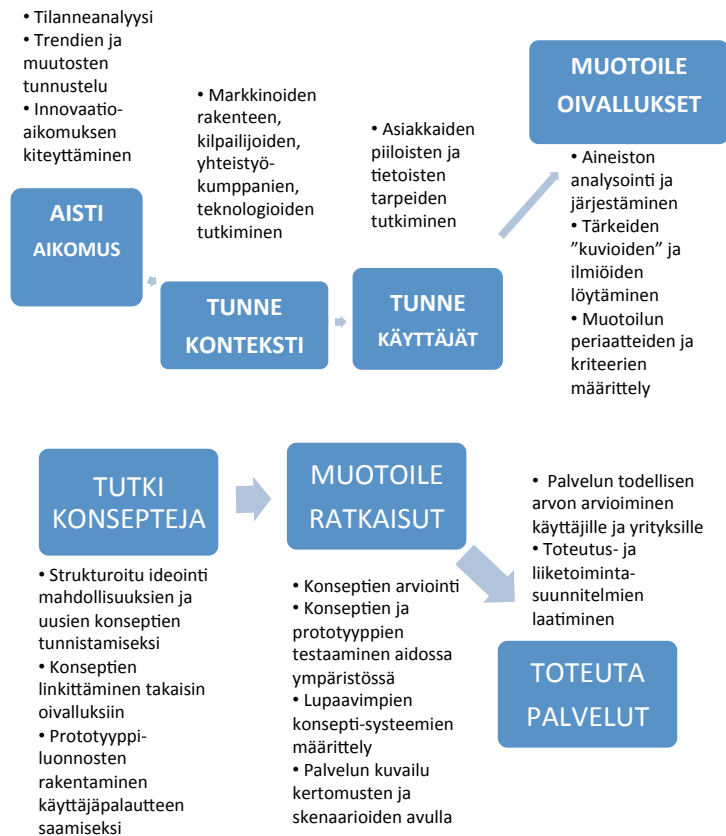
• Tilanneanalyysi
• Trendien ja muutosten tunnustelu
• Innovaatioaikomuksen kiteyttäminen

AISTI
AIKOMUS

• Markkinoiden rakenteen, kilpailijoiden, yhteistyökumppanien, teknologioiden tutkiminen

TUNNE
KONTEKSTI

• Asiakkaiden piiloisten ja tietoisten tarpeiden tutkiminen

TUNNE
KÄYTTÄJÄT

MUOTOILE
OIVALLUKSET

• Aineiston analysointi ja järjestäminen
• Tärkeiden "kuvioiden" ja ilmiöiden löytäminen
• Muotoilun periaatteiden ja kriteerien määrittely

TUTKI
KONSEPTEJA

• Strukturoitu ideointi mahdollisuuksien ja uusien konseptien tunnistamiseksi
• Konseptien linkittäminen takaisin oivalluksiin
• Prototyyppiluonnosten rakentaminen käyttäjäpalautteen saamiseksi

MUOTOILE
RATKAISUT

• Konseptien arviointi
• Konseptien ja prototyyppien testaaminen aidossa ympäristössä
• Lupaavimpien konsepti-systeemien määrittely
• Palvelun kuvailu kertomusten ja skenaarioiden avulla

• Palvelun todellisen arvon arvioiminen käyttäjille ja yrityksille
• Toteutus- ja liiketoimintasuunnitelmien laatiminen

TOTEUTA
PALVELUT